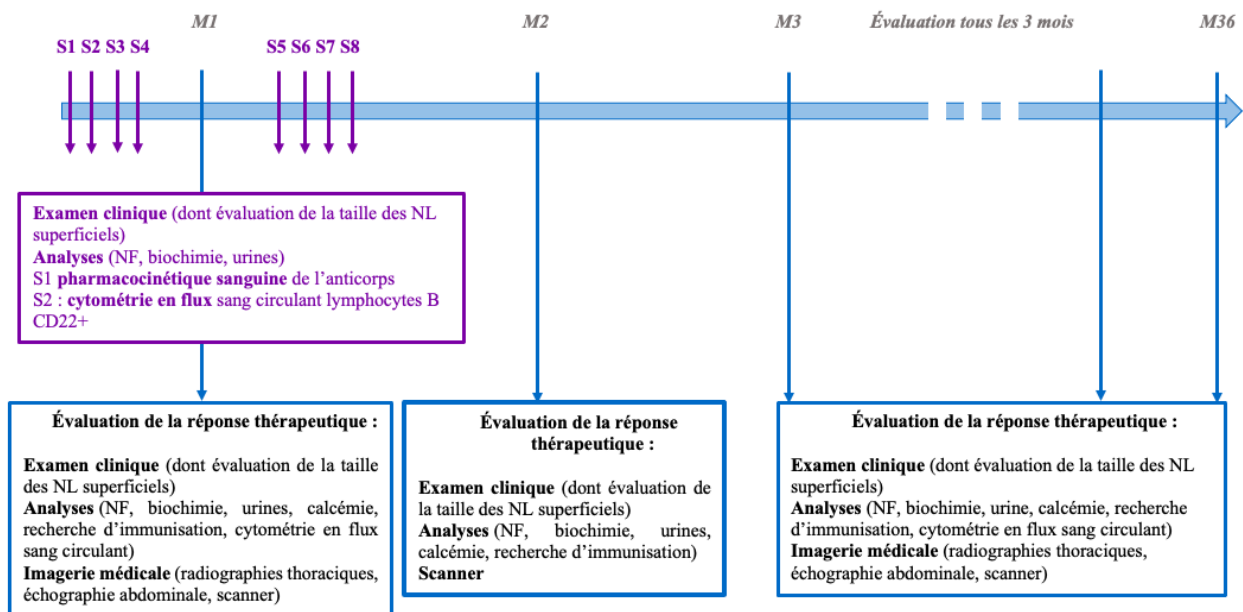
M1

M2

M3

Évaluation tous les 3 mois

M36

S1 S2 S3 S4

S5 S6 S7 S8

**Examen clinique** (dont évaluation de la taille des NL superficiels)
**Analyses** (NF, biochimie, urines)
S1 **pharmacocinétique sanguine** de l'anticorps
S2 : **cytométrie en flux** sang circulant lymphocytes B CD22+

**Évaluation de la réponse thérapeutique :**

**Examen clinique** (dont évaluation de la taille des NL superficiels)
**Analyses** (NF, biochimie, urines, calcémie, recherche d'immunisation, cytométrie en flux sang circulant)
**Imagerie médicale** (radiographies thoraciques, échographie abdominale, scanner)

**Évaluation de la réponse thérapeutique :**

**Examen clinique** (dont évaluation de la taille des NL superficiels)
**Analyses** (NF, biochimie, urines, calcémie, recherche d'immunisation)
**Scanner**

**Évaluation de la réponse thérapeutique :**

**Examen clinique** (dont évaluation de la taille des NL superficiels)
**Analyses** (NF, biochimie, urine, calcémie, recherche d'immunisation, cytométrie en flux sang circulant)
**Imagerie médicale** (radiographies thoraciques, échographie abdominale, scanner)